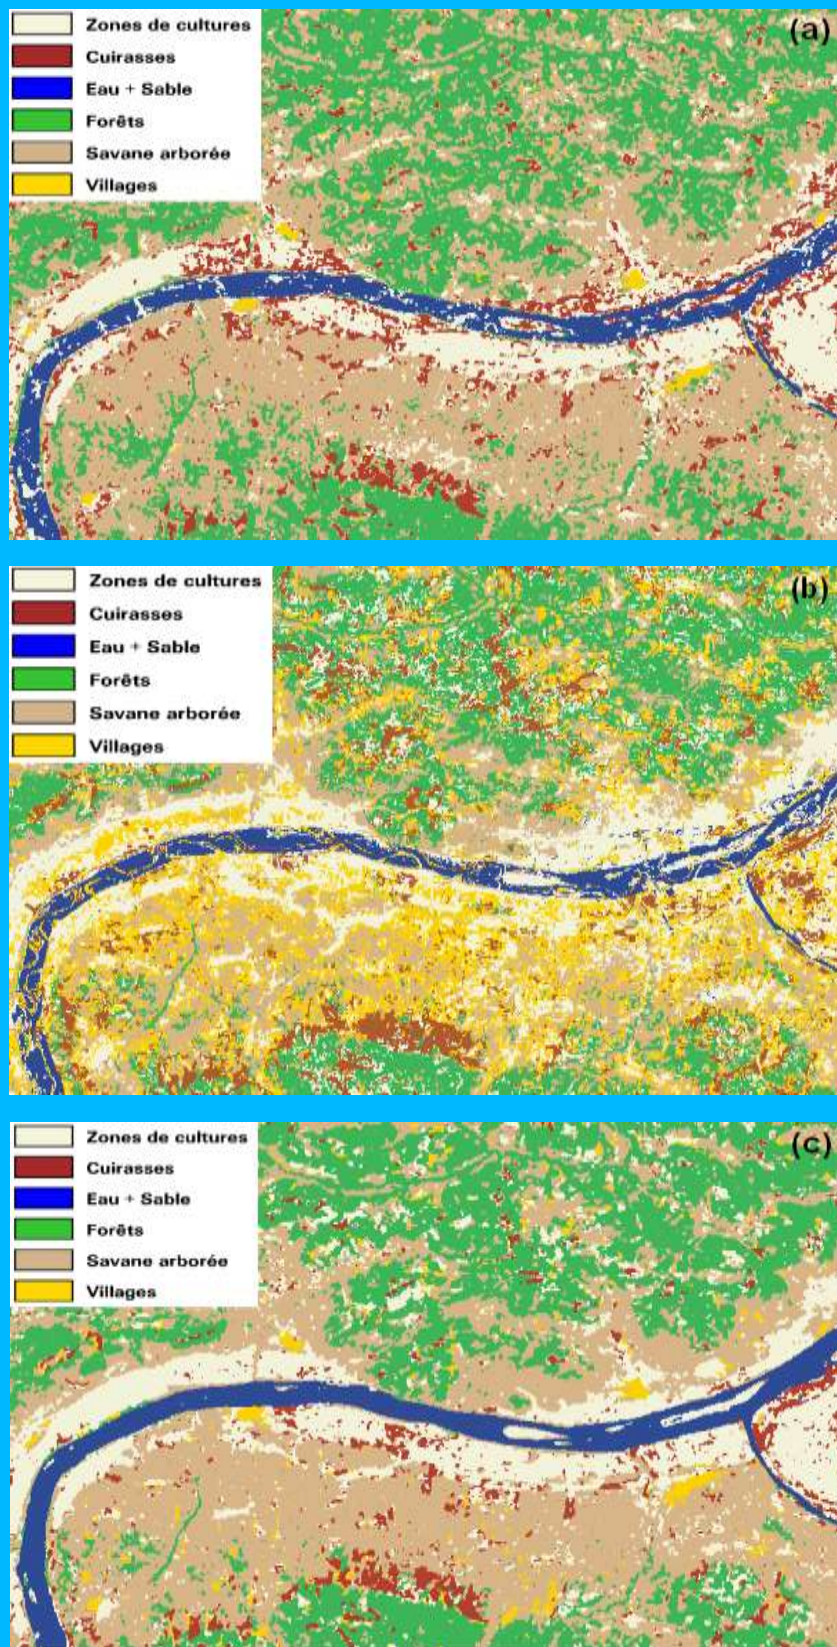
Zones de cultures
Cuirasses
Eau + Sable
Forêts
Savane arborée
Villages

(a)

Zones de cultures
Cuirasses
Eau + Sable
Forêts
Savane arborée
Villages

(b)

Zones de cultures
Cuirasses
Eau + Sable
Forêts
Savane arborée
Villages

(c)